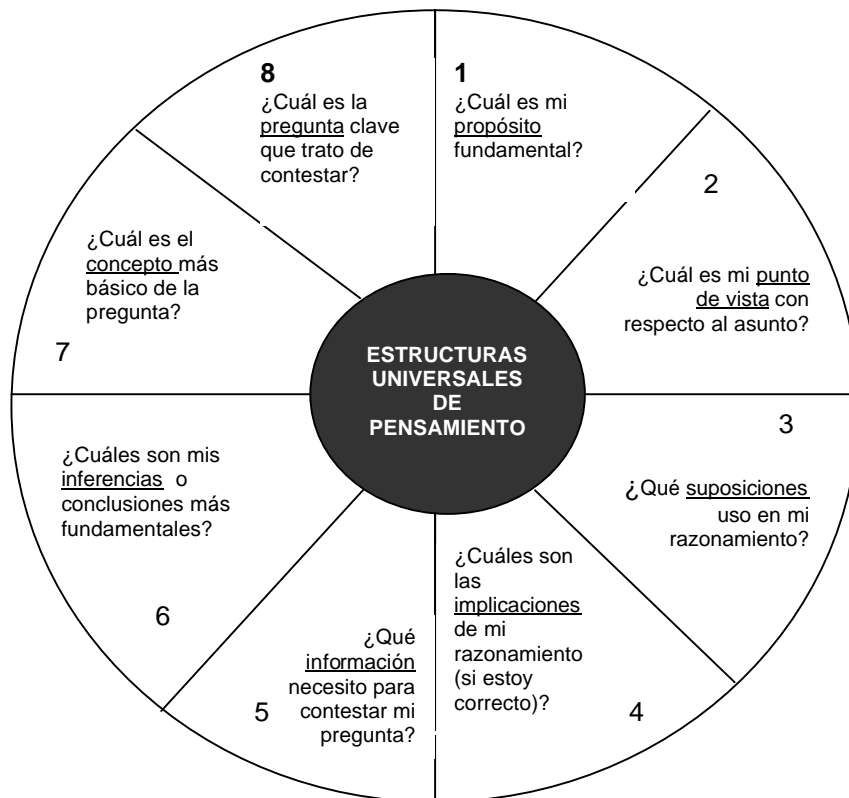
8
¿Cuál es la pregunta clave que trato de contestar?

1
¿Cuál es mi propósito fundamental?

2
¿Cuál es mi punto de vista con respecto al asunto?

¿Cuál es el concepto más básico de la pregunta?

7

ESTRUCTURAS UNIVERSALES DE PENSAMIENTO

3
¿Qué suposiciones uso en mi razonamiento?

¿Cuáles son mis inferencias o conclusiones más fundamentales?

6

¿Cuáles son las implicaciones de mi razonamiento (si estoy correcto)?

4

¿Qué información necesito para contestar mi pregunta?

5